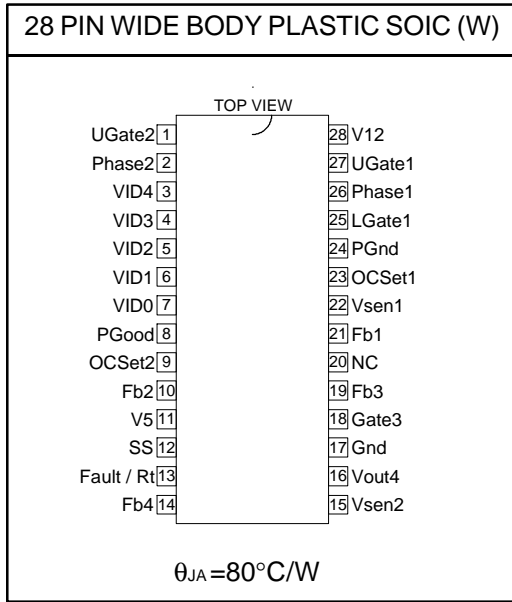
28 PIN WIDE BODY PLASTIC SOIC (W)

TOP VIEW

| | | | |
|---|---|---|---|
| UGate2 | 1 | 28 | V12 |
| Phase2 | 2 | 27 | UGate1 |
| VID4 | 3 | 26 | Phase1 |
| VID3 | 4 | 25 | LGate1 |
| VID2 | 5 | 24 | PGnd |
| VID1 | 6 | 23 | OCSet1 |
| VID0 | 7 | 22 | Vsen1 |
| PGood | 8 | 21 | Fb1 |
| OCSet2 | 9 | 20 | NC |
| Fb2 | 10 | 19 | Fb3 |
| V5 | 11 | 18 | Gate3 |
| SS | 12 | 17 | Gnd |
| Fault / Rt | 13 | 16 | Vout4 |
| Fb4 | 14 | 15 | Vsen2 |

$\theta_{JA}=80°C/W$